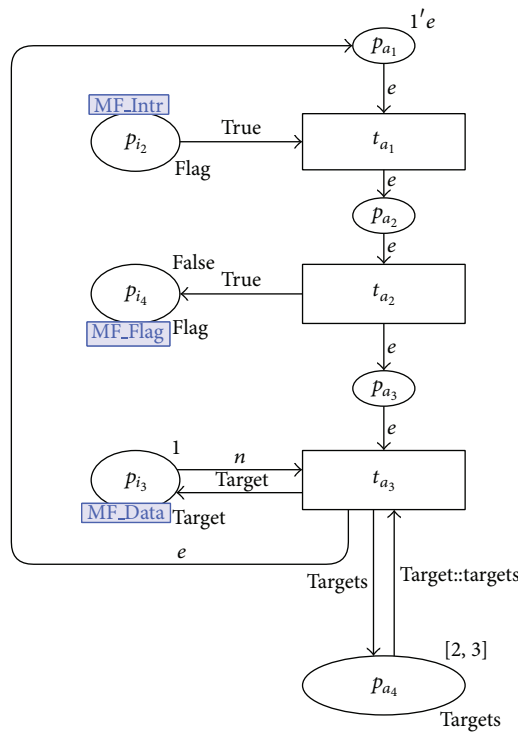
$p_{a_1}$ $1'e$

$e$

MF_Intr

$p_{i_2}$ True $t_{a_1}$

Flag

$e$

$p_{a_2}$

$e$

False

$p_{i_4}$ True $t_{a_2}$

MF_Flag Flag

$e$

$p_{a_3}$

$e$

1

$p_{i_3}$ $n$ $t_{a_3}$

Target

MF_Data Target

$e$

Targets Target::targets

[2, 3]

$p_{a_4}$

Targets